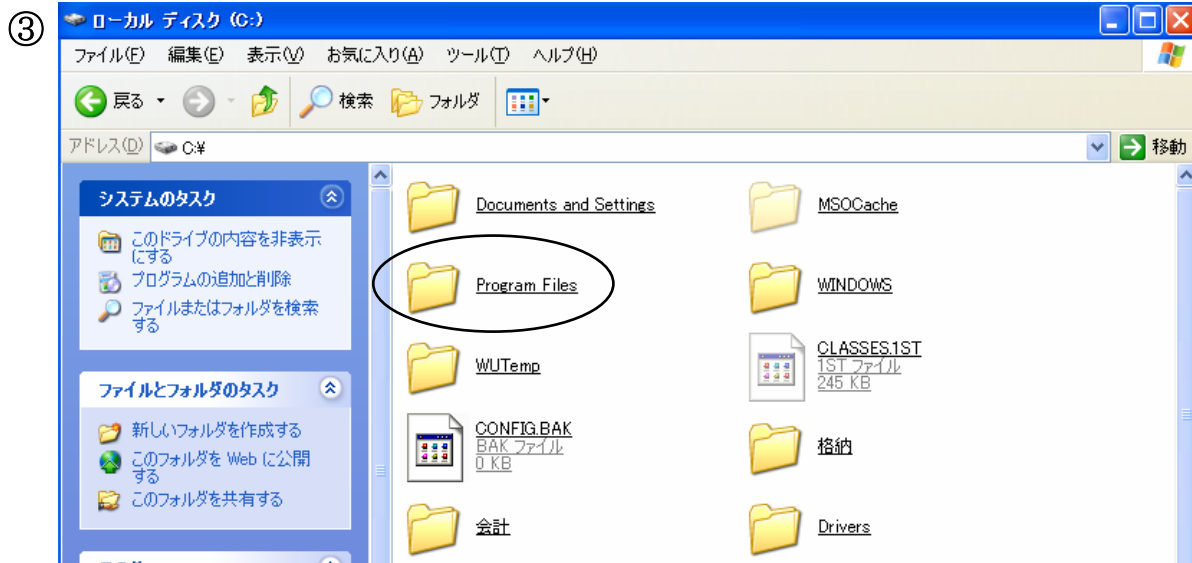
③

ローカル ディスク (C:)

ファイル(F) 編集(E) 表示(V) お気に入り(A) ツール(T) ヘルプ(H)

戻る 検索 フォルダ

アドレス(D) C:¥ 移動

システムのタスク

このドライブの内容を非表示にする
プログラムの追加と削除
ファイルまたはフォルダを検索する

ファイルとフォルダのタスク

新しいフォルダを作成する
このフォルダを Web に公開する
このフォルダを共有する

Documents and Settings
MSOCache
Program Files
WINDOWS
WUTemp
CLASSES.1ST
1ST ファイル
245 KB
CONFIG.BAK
BAK ファイル
0 KB
格納
会計
Drivers